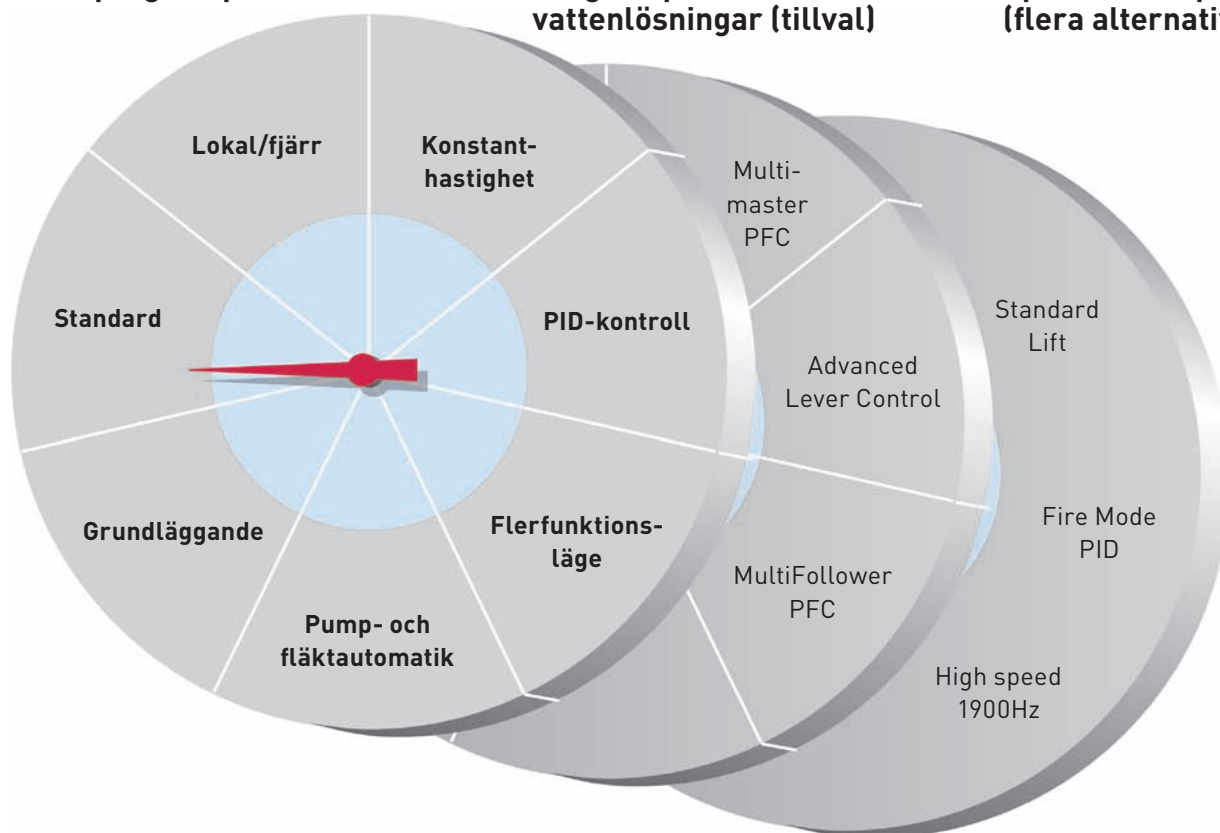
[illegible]

vattenlösningar (tillval)

(flera alternativ

Lokal/fjärr

Konstanthastighet

Standard

PID-kontroll

Grundläggande

Flerfunktionsläge

Pump- och fläktautomatik

Multimaster PFC

Advanced Lever Control

MultiFollower PFC

Standard Lift

Fire Mode PID

High speed 1900Hz